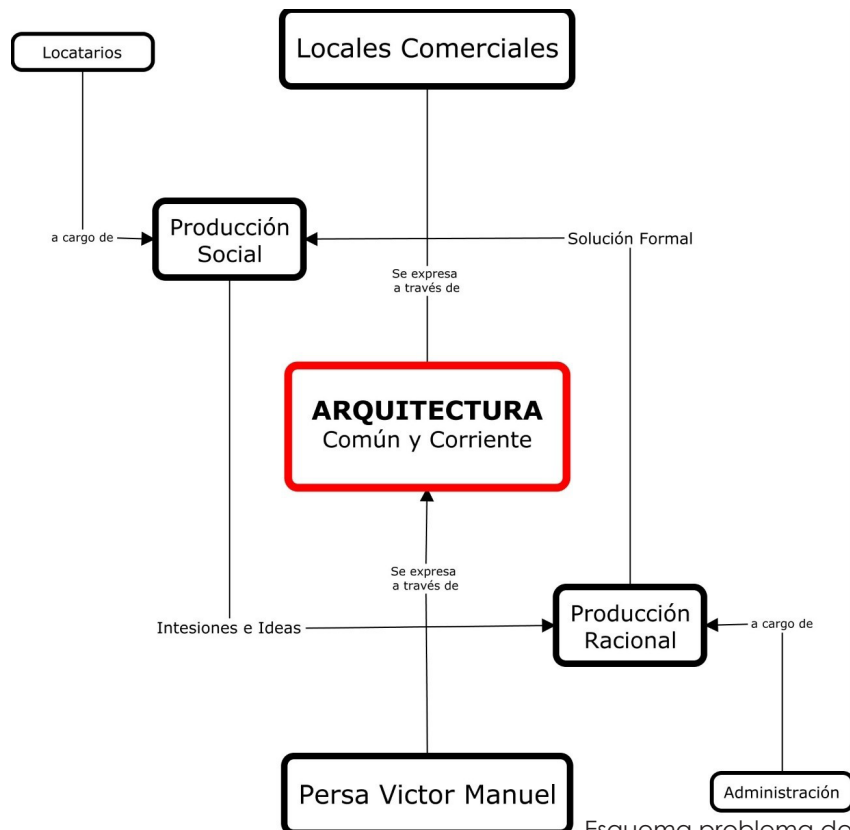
Locatarios

Locales Comerciales

a cargo de

Producción Social

Solución Formal

Se expresa a través de

ARQUITECTURA
Común y Corriente

Se expresa a través de

Intesiones e Ideas

Producción Racional

a cargo de

Persa Victor Manuel

Administración

Esquema problema de